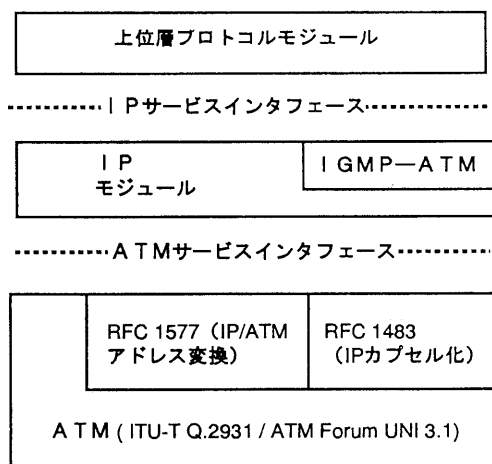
上位層プロトコルモジュール

IPサービスインタフェース

IP
モジュール

IGMP—ATM

ATMサービスインタフェース

RFC 1577（IP/ATM アドレス変換）

RFC 1483（IPカプセル化）

ATM ( ITU-T Q.2931 / ATM Forum UNI 3.1)